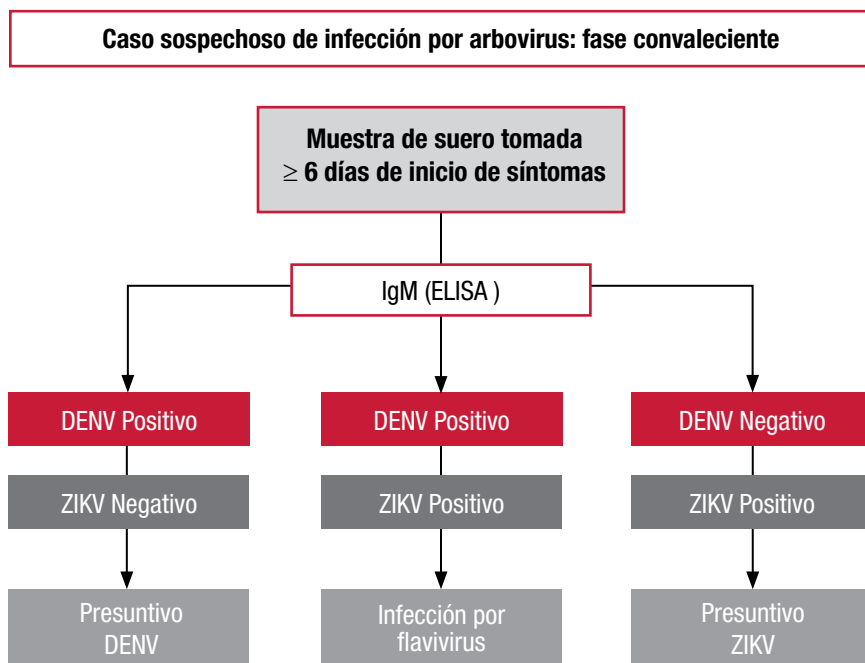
Caso sospechoso de infección por arbovirus: fase convaleciente

Muestra de suero tomada $\geq$ 6 días de inicio de síntomas

IgM (ELISA )

DENV Positivo

ZIKV Negativo

Presuntivo DENV

DENV Positivo

ZIKV Positivo

Infección por flavivirus

DENV Negativo

ZIKV Positivo

Presuntivo ZIKV